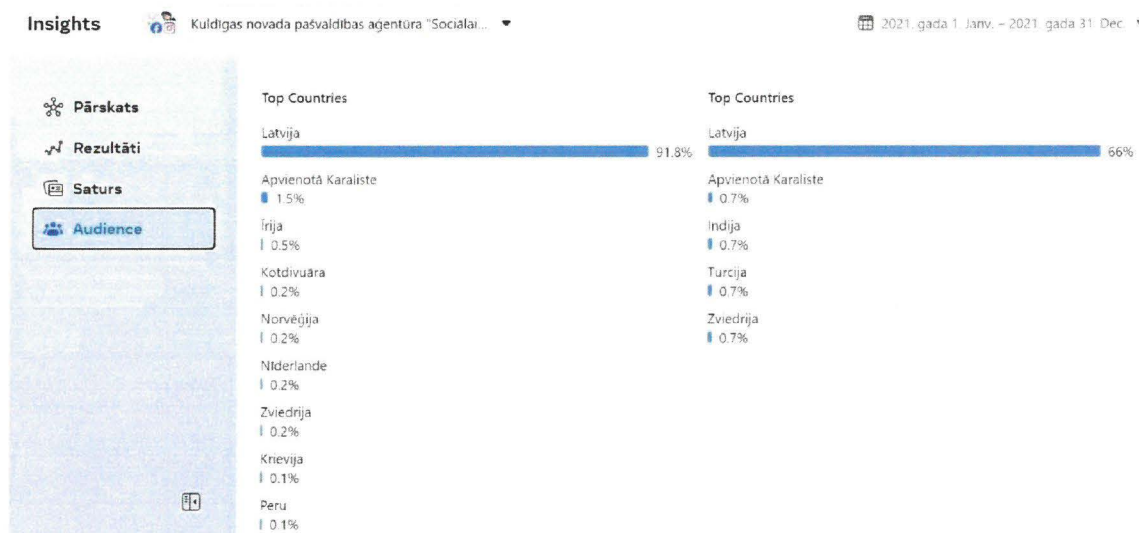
Insights

Kuldīgas novada pašvaldības aģentūra "Sociālai... ▾

2021. gada 1. Janv. – 2021. gada 31. Dec.

Pārskats

Rezultāti

Saturs

Audience

Top Countries

Latvija
91.8%

Apvienotā Karaliste
1.5%

Īrija
0.5%

Kotdivuāra
0.2%

Norvēģija
0.2%

Nīderlande
0.2%

Zviedrija
0.2%

Krievija
0.1%

Peru
0.1%

Top Countries

Latvija
66%

Apvienotā Karaliste
0.7%

Indija
0.7%

Turcija
0.7%

Zviedrija
0.7%